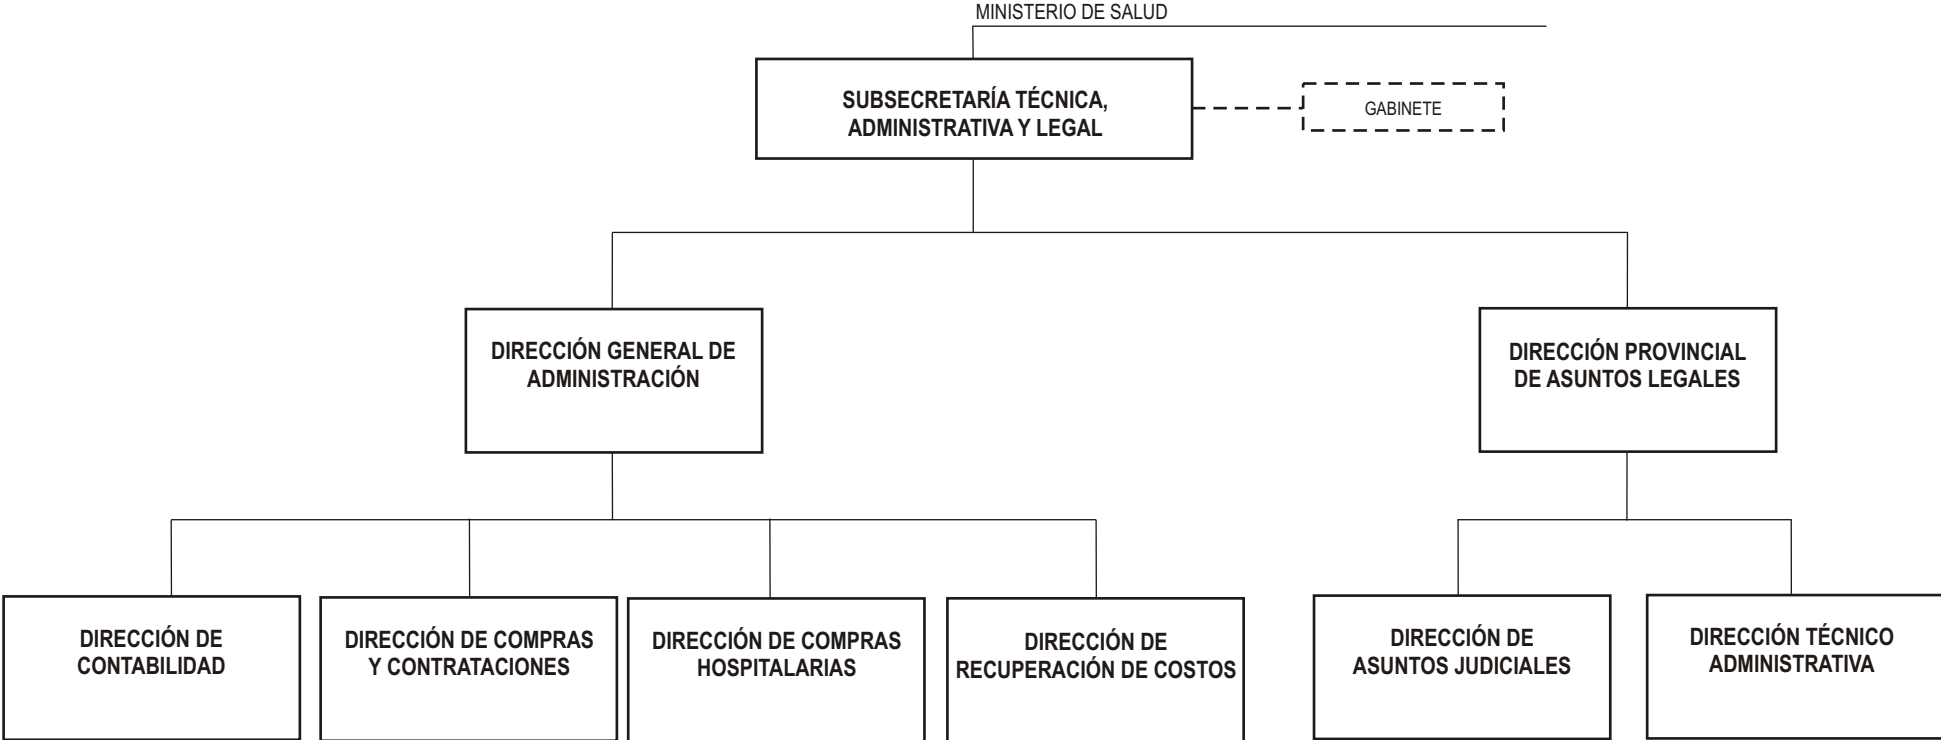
MINISTERIO DE SALUD

SUBSECRETARÍA TÉCNICA, ADMINISTRATIVA Y LEGAL

GABINETE

DIRECCIÓN GENERAL DE ADMINISTRACIÓN

DIRECCIÓN PROVINCIAL DE ASUNTOS LEGALES

DIRECCIÓN DE CONTABILIDAD

DIRECCIÓN DE COMPRAS Y CONTRATACIONES

DIRECCIÓN DE COMPRAS HOSPITALARIAS

DIRECCIÓN DE RECUPERACIÓN DE COSTOS

DIRECCIÓN DE ASUNTOS JUDICIALES

DIRECCIÓN TÉCNICO ADMINISTRATIVA